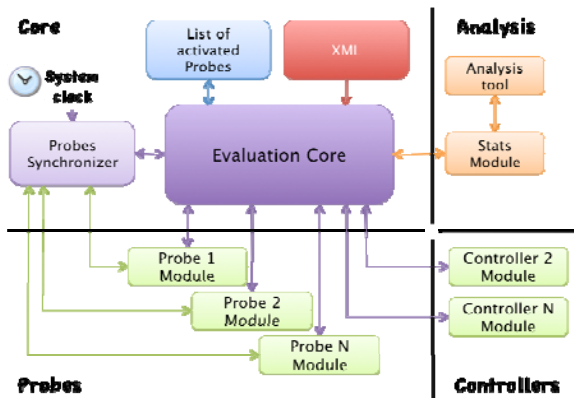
Core

System clock

List of activated Probes

XMI

Analysis

Analysis tool

Probes Synchronizer

Evaluation Core

Stats Module

Probe 1 Module

Probe 2 Module

Probe N Module

Controller 2 Module

Controller N Module

Probes

Controllers